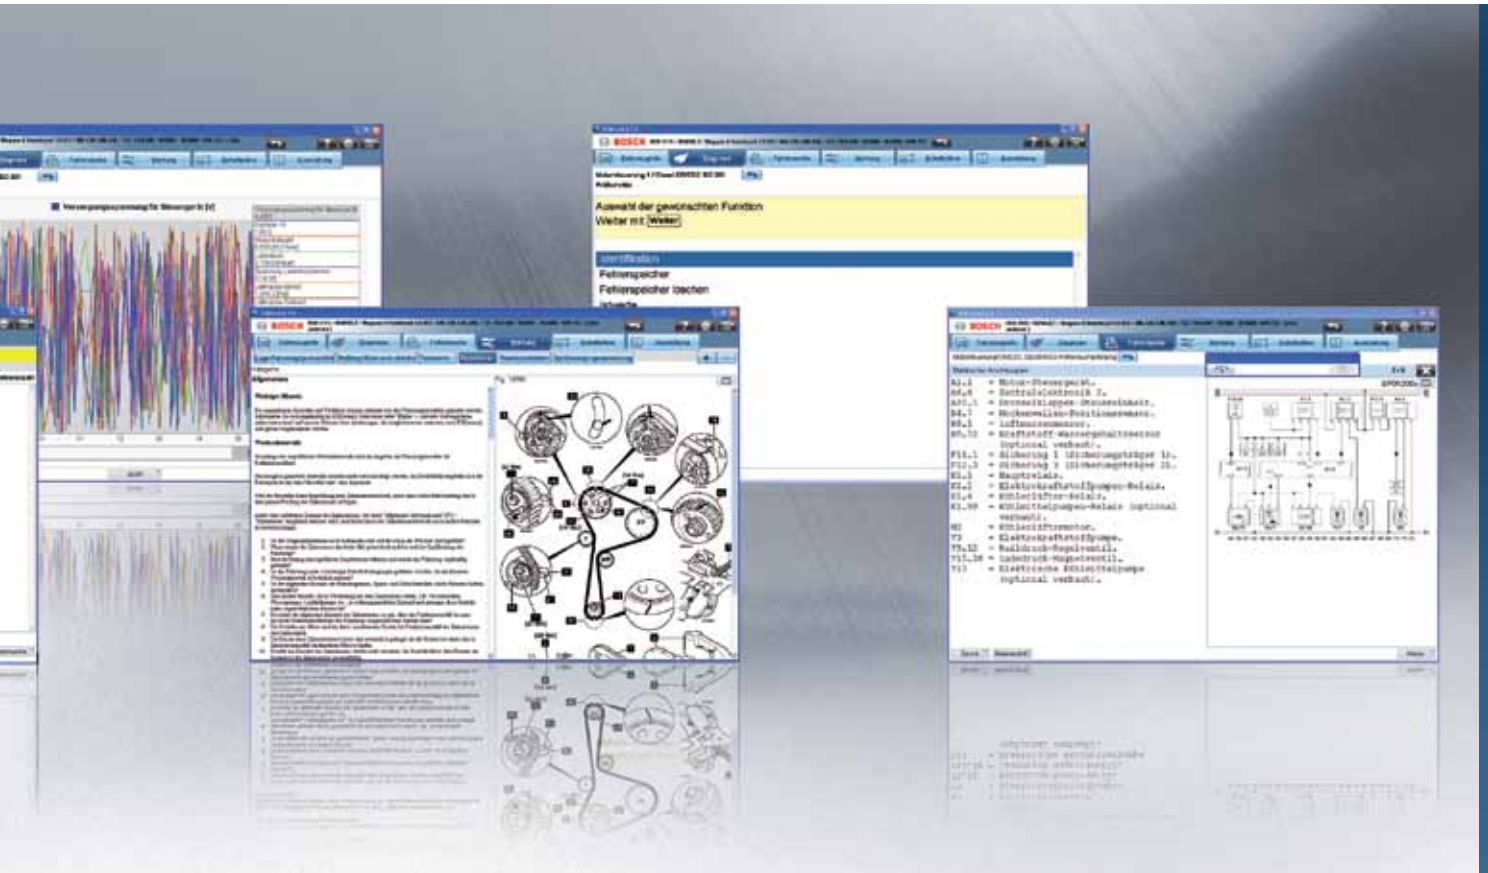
BOSCH

Auswahl der gewünschten Funktion
Weiter mit [Weiter]

Identifikation
Fehlerspeicher
Fehlerspeicher loeschen

BOSCH

BOSCH

A1.1 = Motor-Steuergerät.
A6.4 = Zentralelektronik 2.
A20.1 = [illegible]
B4.1 = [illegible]
B9.1 = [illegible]
B0.32 = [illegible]
F15.1 = Sicherung 1 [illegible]
F12.3 = Sicherung 3 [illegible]
K1.1 = Hauptrelais.
K2.2 = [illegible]
K1.4 = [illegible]
K1.99 = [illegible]
M1 = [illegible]
Y3 = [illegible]
Y5.32 = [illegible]
Y13.38 = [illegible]
Y13 = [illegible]